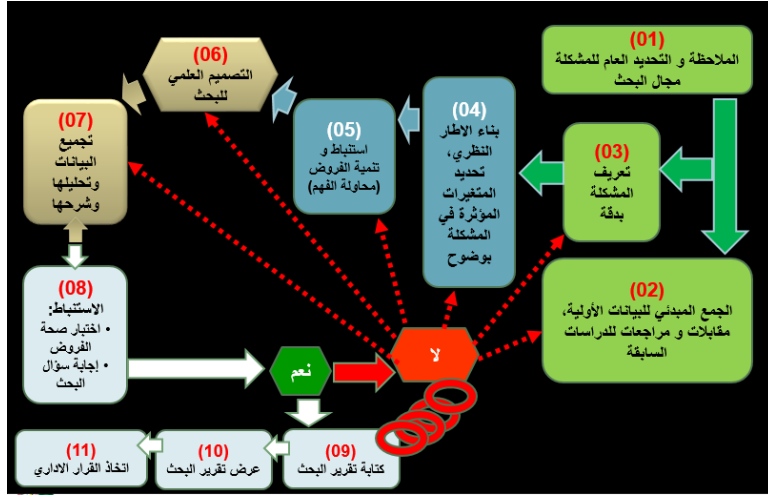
(01)
الملاحظة و التحديد العام للمشكلة مجال البحث

(02)
الجمع المبدئي للبيانات الأولية، مقابلات و مراجعات للدراسات السابقة

(03)
تعريف المشكلة بدقة

(04)
بناء الاطار النظري، تحديد المتغيرات المؤثرة في المشكلة بوضوح

(05)
استنباط و تنمية الفروض (محاولة الفهم)

(06)
التصميم العلمي للبحث

(07)
تجميع البيانات وتحليلها وشرحها

(08)
الاستنباط:
• اختبار صحة الفروض
• إجابة سؤال البحث

نعم

لا

(09)
كتابة تقرير البحث

(10)
عرض تقرير البحث

(11)
اتخاذ القرار الاداري